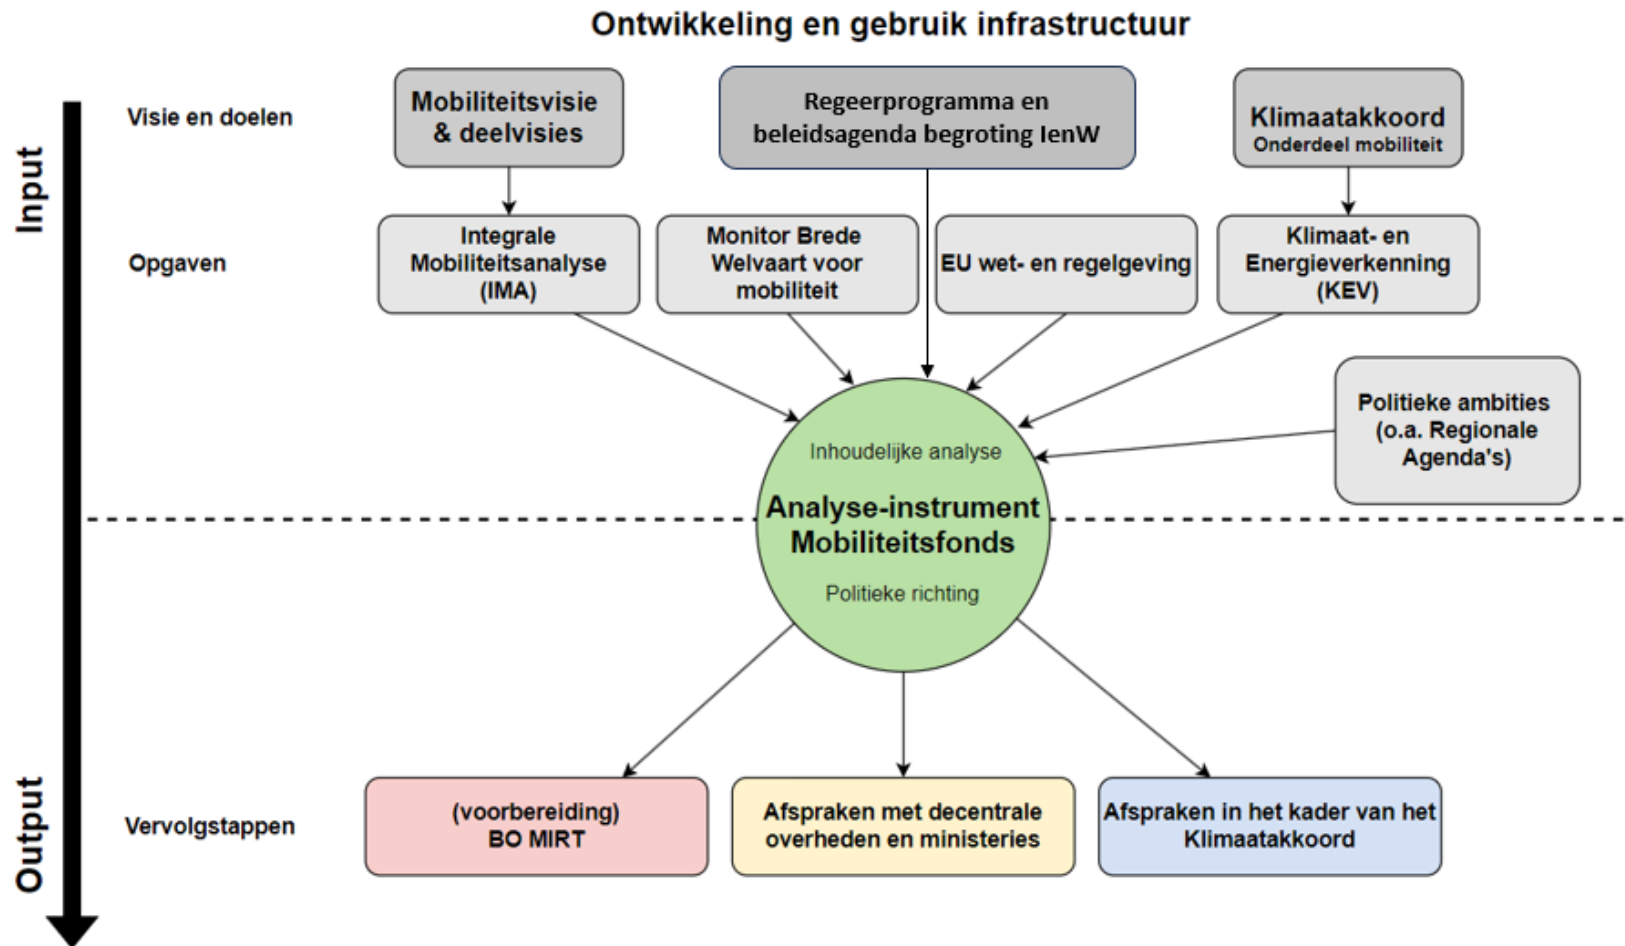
Ontwikkeling en gebruik infrastructuur

Input

Visie en doelen

Mobiliteitsvisie & deelvisies

Regeerprogramma en beleidsagenda begroting IenW

Klimaatakkoord
Onderdeel mobiliteit

Opgaven

Integrale Mobiliteitsanalyse (IMA)

Monitor Brede Welvaart voor mobiliteit

EU wet- en regelgeving

Klimaat- en Energieverkenning (KEV)

Politieke ambities (o.a. Regionale Agenda's)

Inhoudelijke analyse

Analyse-instrument Mobiliteitsfonds

Politieke richting

Output

Vervolgstappen

(voorbereiding) BO MIRT

Afspraken met decentrale overheden en ministeries

Afspraken in het kader van het Klimaatakkoord